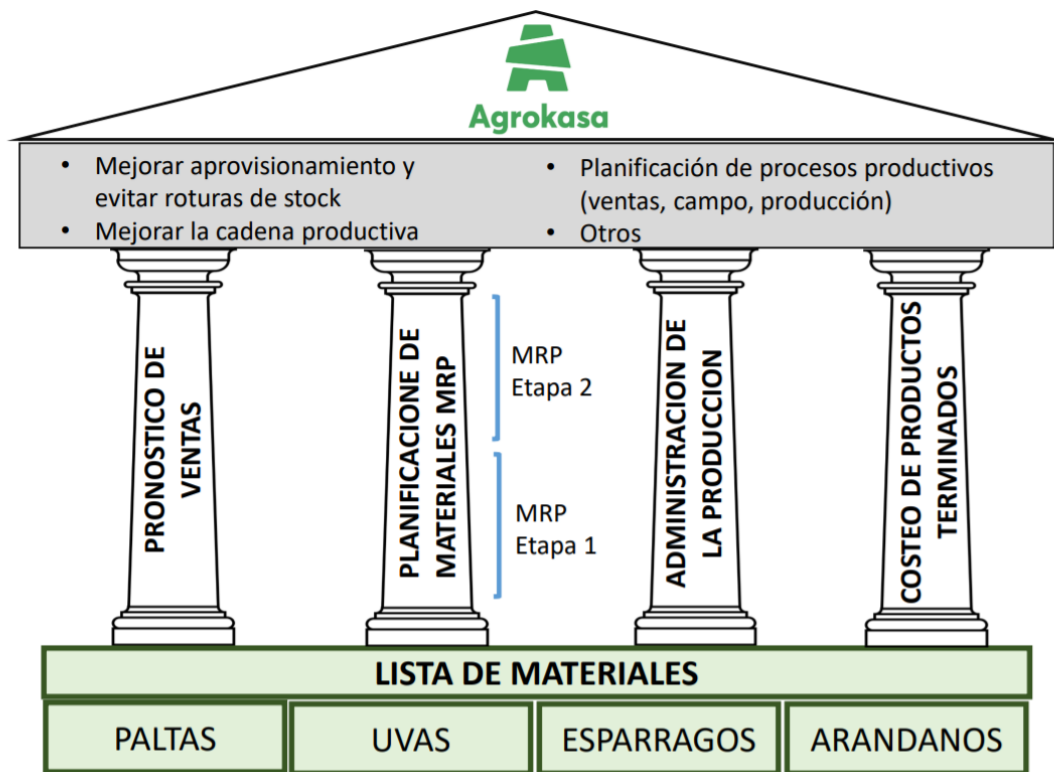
Agrokasa

• Mejorar aprovisionamiento y evitar roturas de stock
• Mejorar la cadena productiva

• Planificación de procesos productivos (ventas, campo, producción)
• Otros

PRONOSTICO DE VENTAS

PLANIFICACIONE DE MATERIALES MRP

MRP Etapa 2

MRP Etapa 1

ADMINISTRACION DE LA PRODUCCION

COSTEO DE PRODUCTOS TERMINADOS

LISTA DE MATERIALES

| PALTAS | UVAS | ESPARRAGOS | ARANDANOS |
|---|---|---|---|